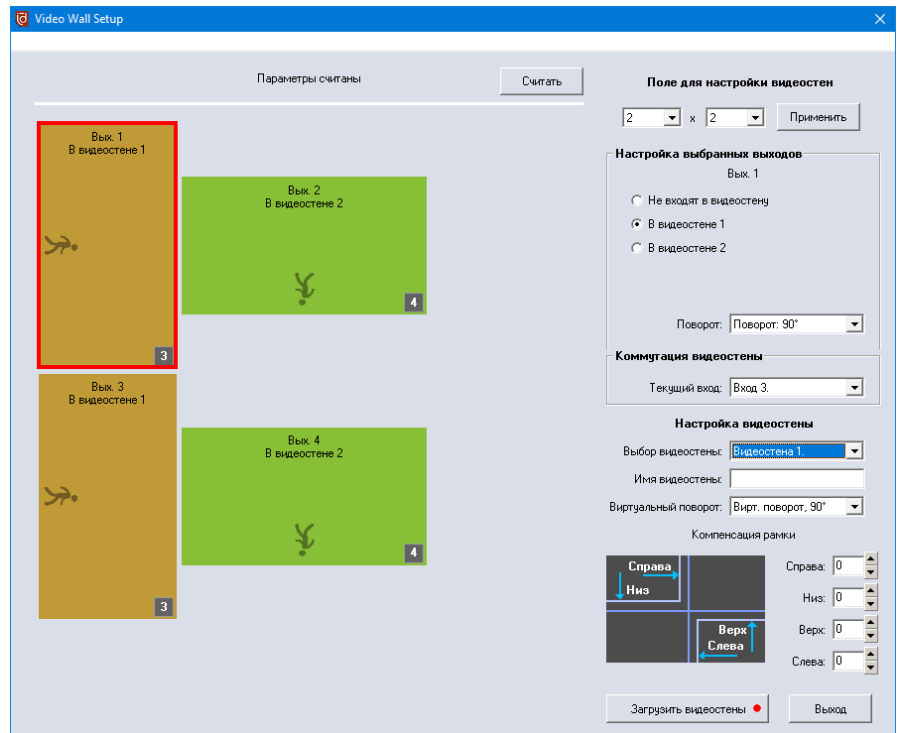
Video Wall Setup

Параметры считаны

Считать

Вых. 1
В видеостене 1

3

Вых. 2
В видеостене 2

4

Вых. 3
В видеостене 1

3

Вых. 4
В видеостене 2

4

Поле для настройки видеостен

2 x 2 Применить

Настройка выбранных выходов

Вых. 1

Не входят в видеостену

В видеостене 1

В видеостене 2

Поворот: Поворот: 90°

Коммутация видеостены

Текущий вход: Вход 3.

Настройка видеостены

Выбор видеостены: Видеостена 1.

Имя видеостены:

Виртуальный поворот: Вирт. поворот, 90°

Компенсация рамки

Справа
Низ
Верх
Слева

Справа: 0

Низ: 0

Верх: 0

Слева: 0

Загрузить видеостены

Выход